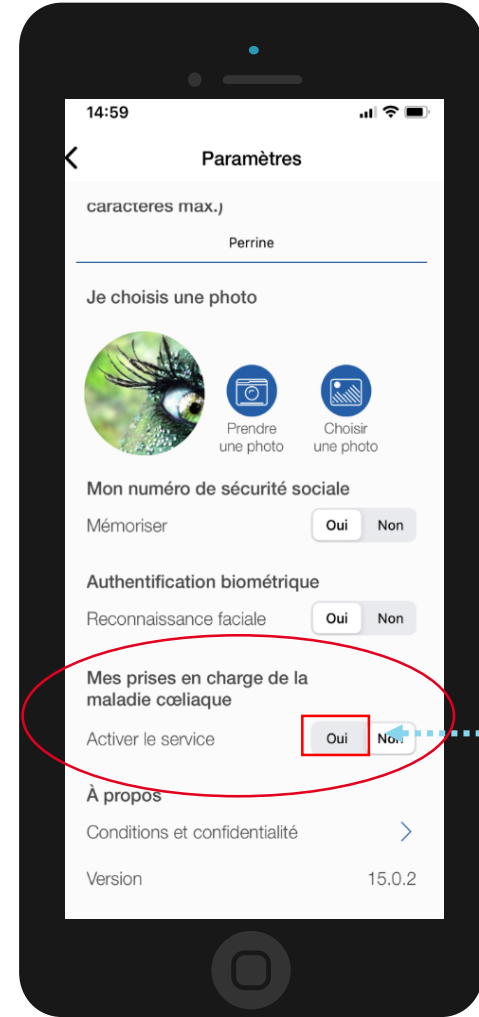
14:59

Paramètres

caractères max.)

Perrine

Je choisis une photo

Prendre une photo

Choisir une photo

Mon numéro de sécurité sociale

Mémoriser

Oui Non

Authentification biométrique

Reconnaissance faciale

Oui Non

Mes prises en charge de la maladie cœliaque

Activer le service

Oui Non

À propos

Conditions et confidentialité

Version 15.0.2